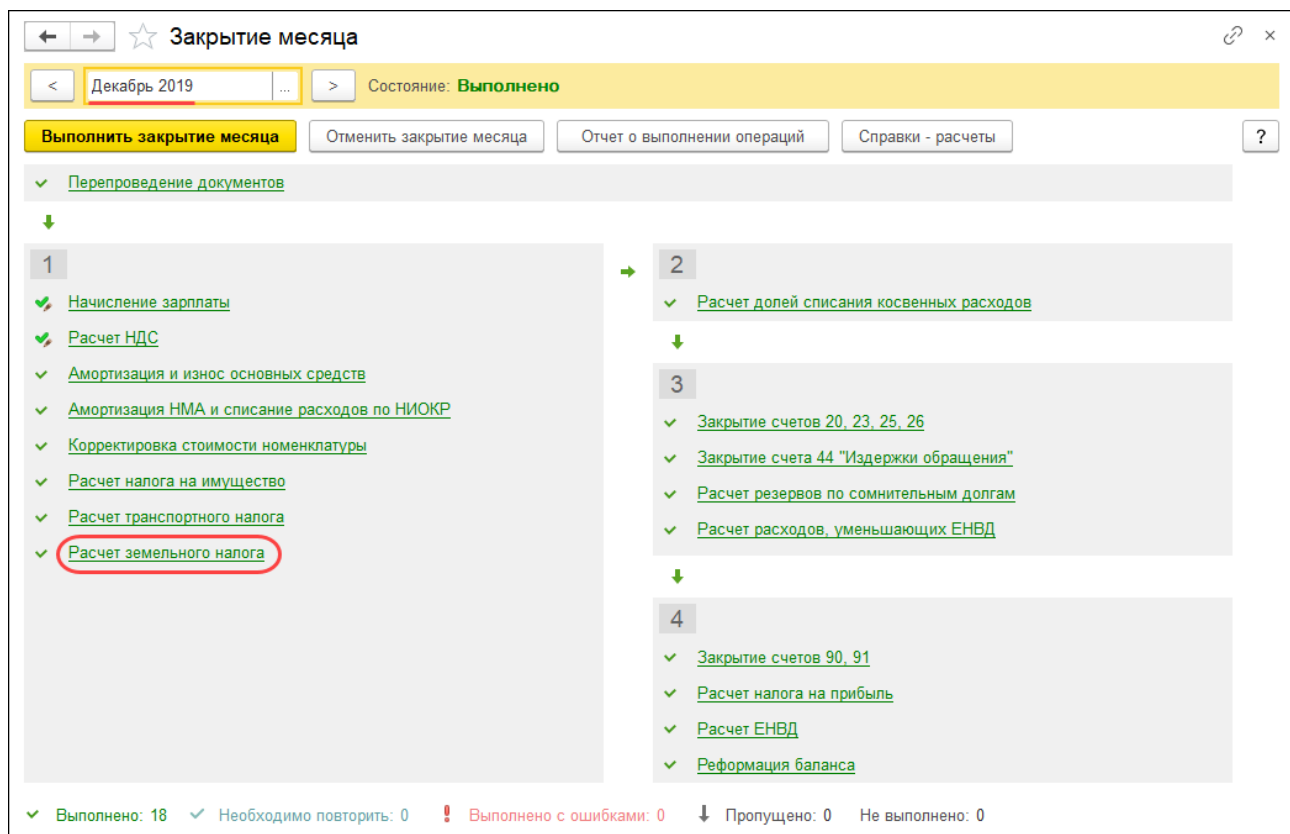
Закрытие месяца

< Декабрь 2019 ... > Состояние: Выполнено

Выполнить закрытие месяца | Отменить закрытие месяца | Отчет о выполнении операций | Справки - расчеты | ?

Перепроведение документов

1

Начисление зарплаты

Расчет НДС

Амортизация и износ основных средств

Амортизация НМА и списание расходов по НИОКР

Корректировка стоимости номенклатуры

Расчет налога на имущество

Расчет транспортного налога

Расчет земельного налога

2

Расчет долей списания косвенных расходов

3

Закрытие счетов 20, 23, 25, 26

Закрытие счета 44 "Издержки обращения"

Расчет резервов по сомнительным долгам

Расчет расходов, уменьшающих ЕНВД

4

Закрытие счетов 90, 91

Расчет налога на прибыль

Расчет ЕНВД

Реформация баланса

Выполнено: 18 Необходимо повторить: 0 Выполнено с ошибками: 0 Пропущено: 0 Не выполнено: 0